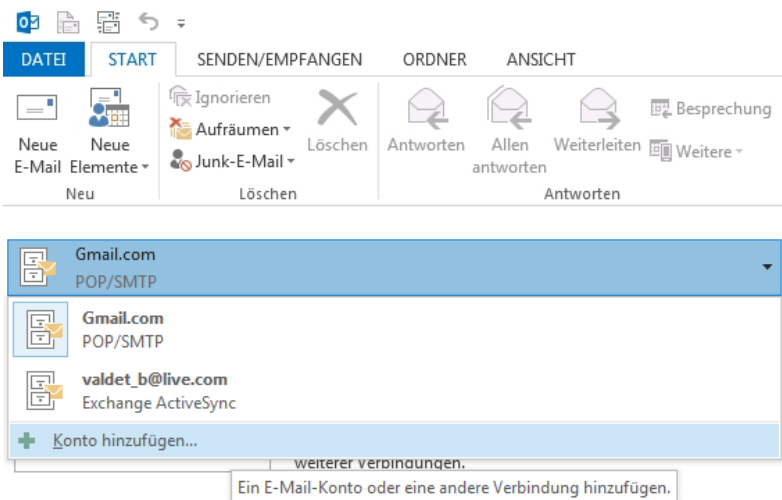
DATEI START SENDEN/EMPFANGEN ORDNER ANSICHT

Neue E-Mail Neue Elemente
Neu

Ignorieren
Aufräumen
Junk-E-Mail
Löschen
Löschen

Antworten Allen antworten Weiterleiten
Besprechung
Weitere
Antworten

Gmail.com
POP/SMTP

Gmail.com
POP/SMTP

valdet_b@live.com
Exchange ActiveSync

Konto hinzufügen...

weiterer Verbindungen.

Ein E-Mail-Konto oder eine andere Verbindung hinzufügen.